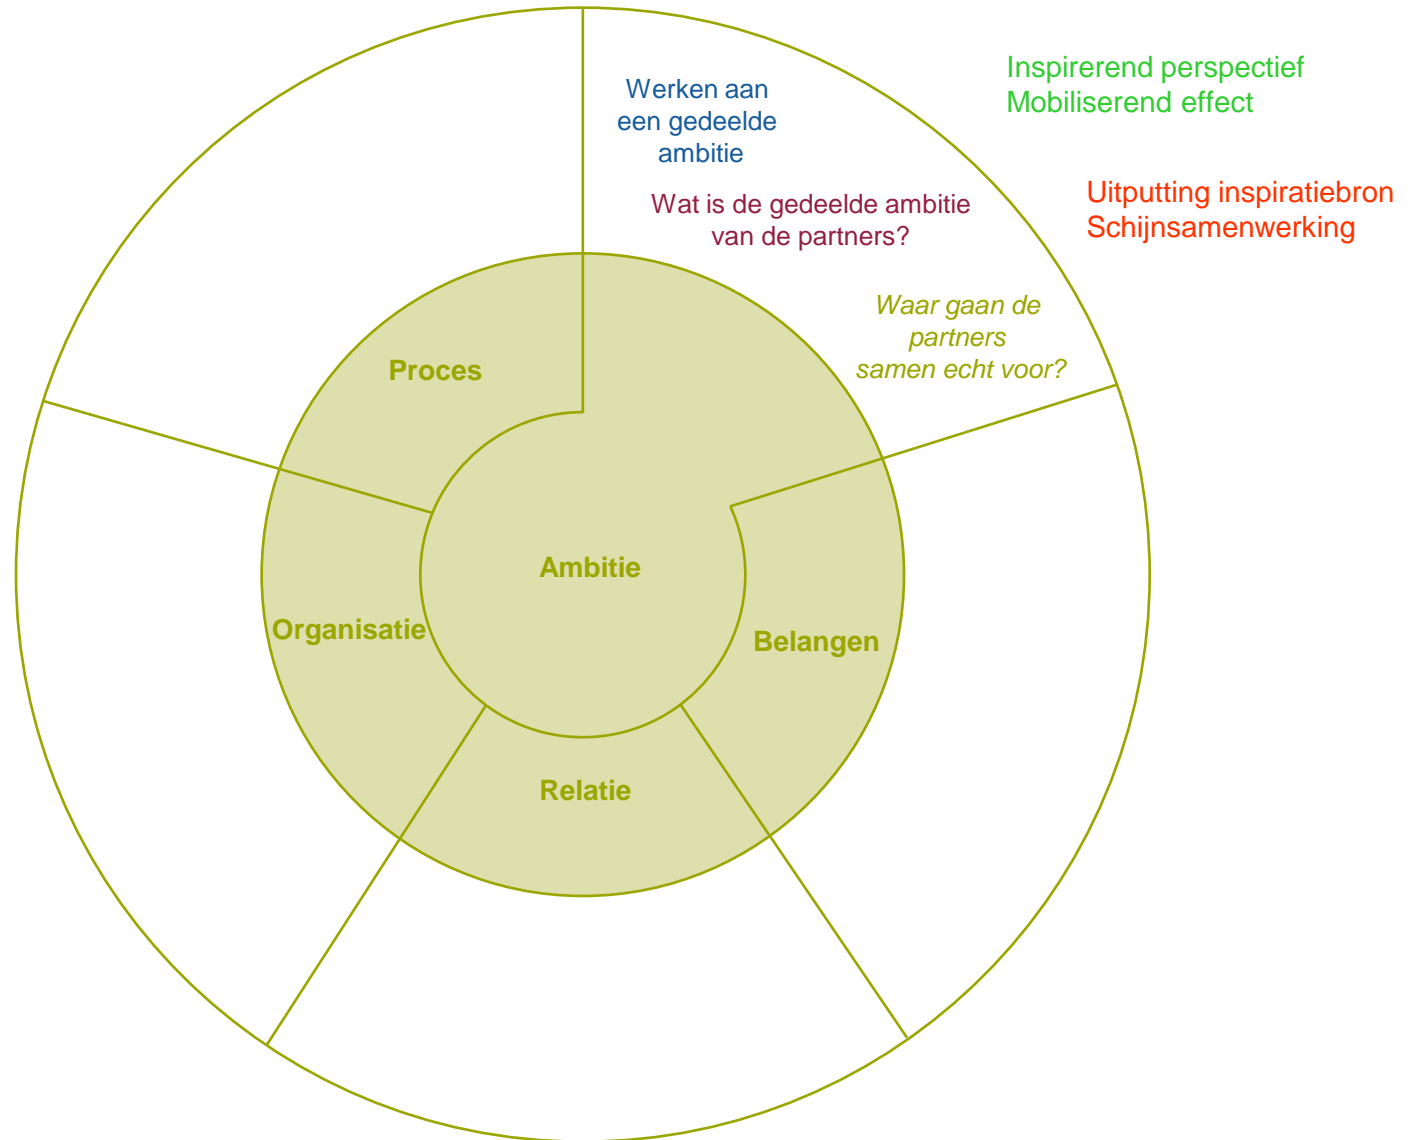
Werken aan een gedeelde ambitie

Inspirerend perspectief
Mobiliserend effect

Uitputting inspiratiebron
Schijnsamenwerking

Wat is de gedeelde ambitie van de partners?

*Waar gaan de partners samen echt voor?*

Proces

Ambitie

Organisatie

Belangen

Relatie